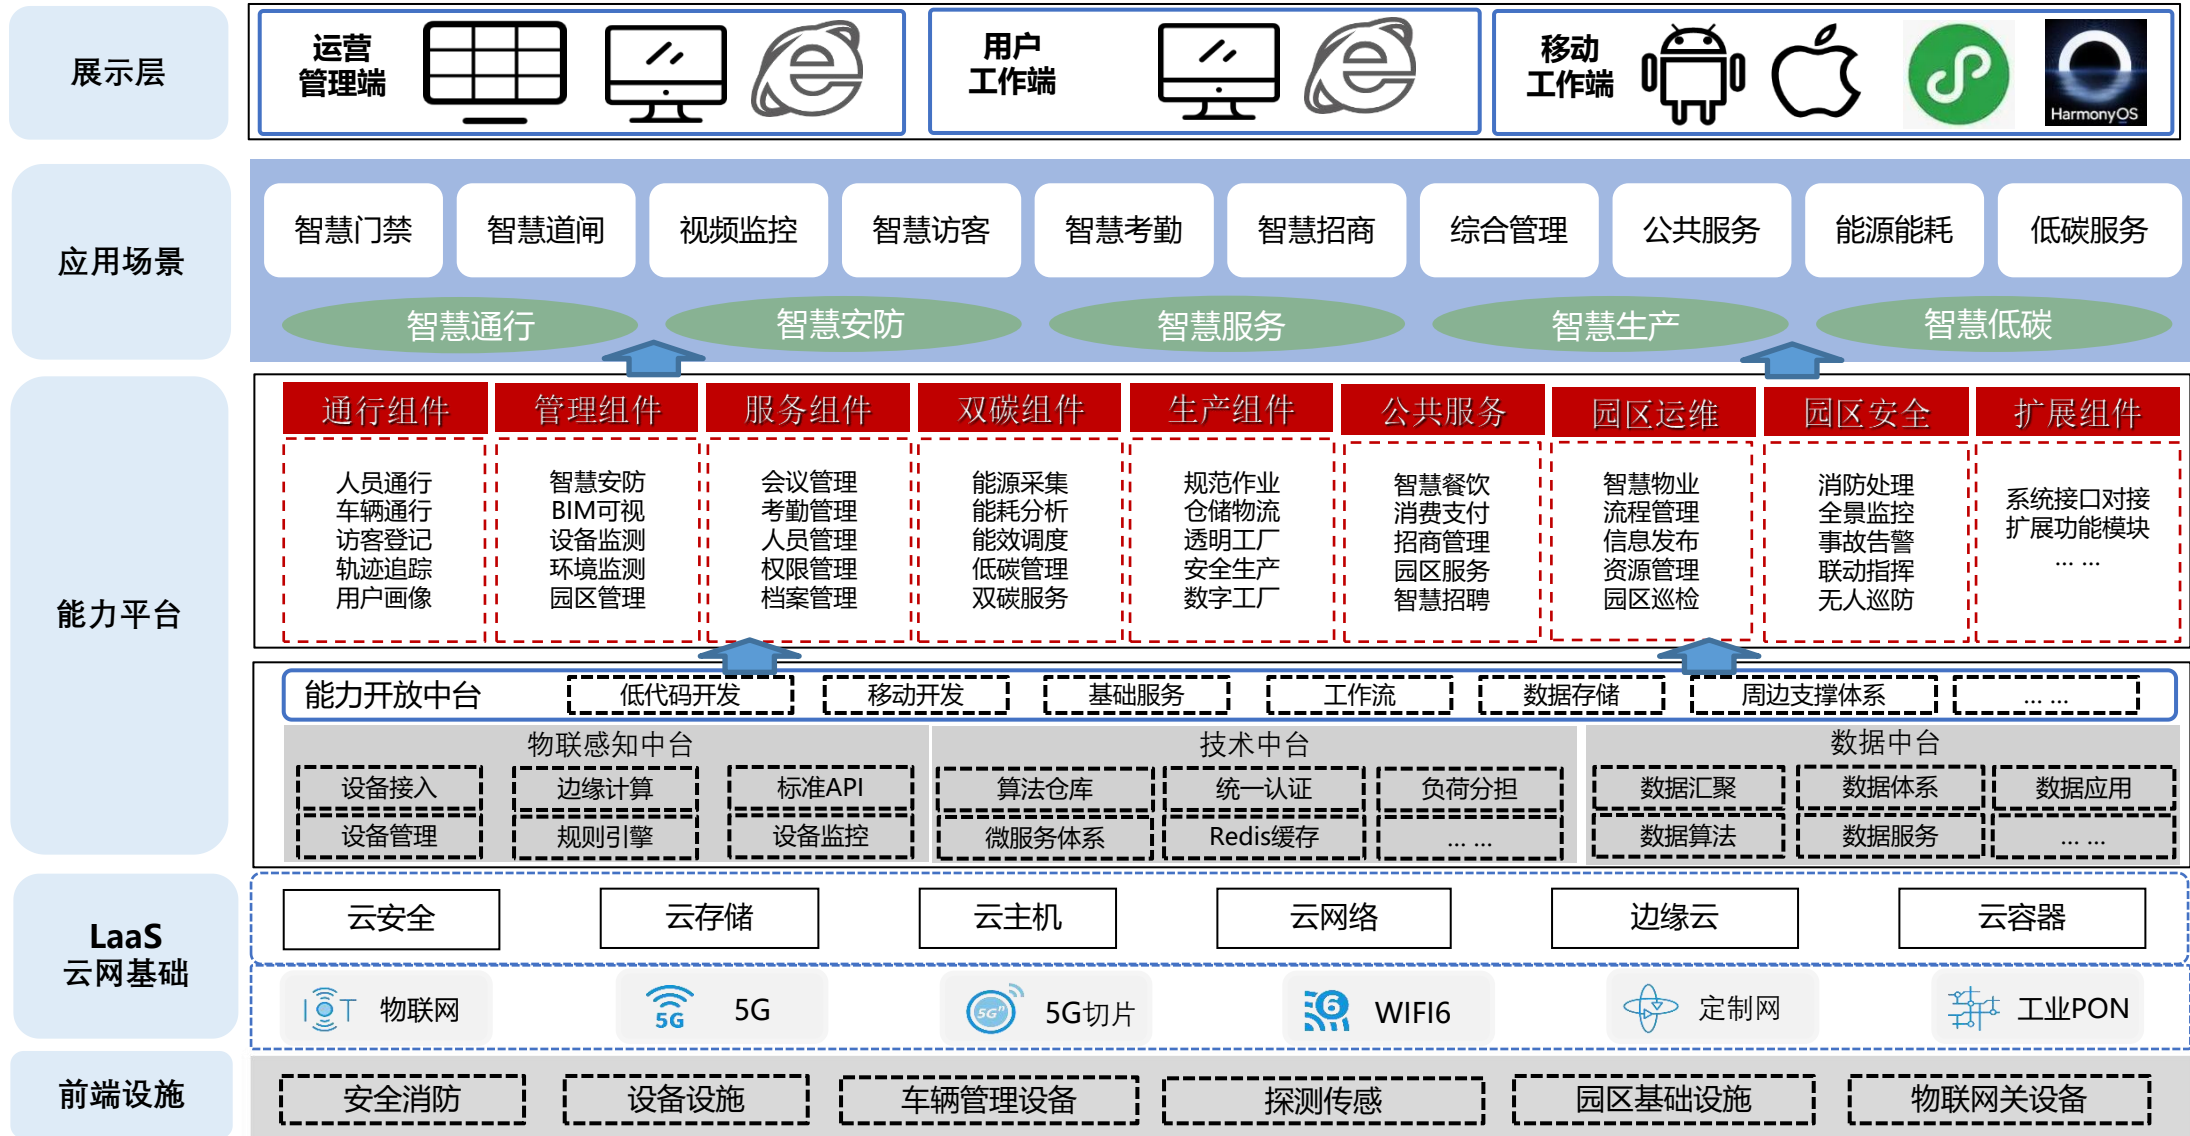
展示层

运营管理端

用户工作端

移动工作端

HarmonyOS

应用场景

智慧门禁 | 智慧道闸 | 视频监控 | 智慧访客 | 智慧考勤 | 智慧招商 | 综合管理 | 公共服务 | 能源能耗 | 低碳服务

智慧通行 | 智慧安防 | 智慧服务 | 智慧生产 | 智慧低碳

能力平台

| 通行组件 | 管理组件 | 服务组件 | 双碳组件 | 生产组件 | 公共服务 | 园区运维 | 园区安全 | 扩展组件 |
|---|---|---|---|---|---|---|---|---|
| 人员通行 车辆通行 访客登记 轨迹追踪 用户画像 | 智慧安防 BIM可视 设备监测 环境监测 园区管理 | 会议管理 考勤管理 人员管理 权限管理 档案管理 | 能源采集 能耗分析 能效调度 低碳管理 双碳服务 | 规范作业 仓储物流 透明工厂 安全生产 数字工厂 | 智慧餐饮 消费支付 招商管理 园区服务 智慧招聘 | 智慧物业 流程管理 信息发布 资源管理 园区巡检 | 消防处理 全景监控 事故告警 联动指挥 无人巡防 | 系统接口对接 扩展功能模块 …… |

能力开放中台 | 低代码开发 | 移动开发 | 基础服务 | 工作流 | 数据存储 | 周边支撑体系 | ……

物联感知中台
设备接入 | 边缘计算 | 标准API
设备管理 | 规则引擎 | 设备监控

技术中台
算法仓库 | 统一认证 | 负荷分担
微服务体系 | Redis缓存 | ……

数据中台
数据汇聚 | 数据体系 | 数据应用
数据算法 | 数据服务 | ……

LaaS
云网基础

云安全 | 云存储 | 云主机 | 云网络 | 边缘云 | 云容器

物联网 | 5G | 5G切片 | WIFI6 | 定制网 | 工业PON

前端设施

安全消防 | 设备设施 | 车辆管理设备 | 探测传感 | 园区基础设施 | 物联网关设备